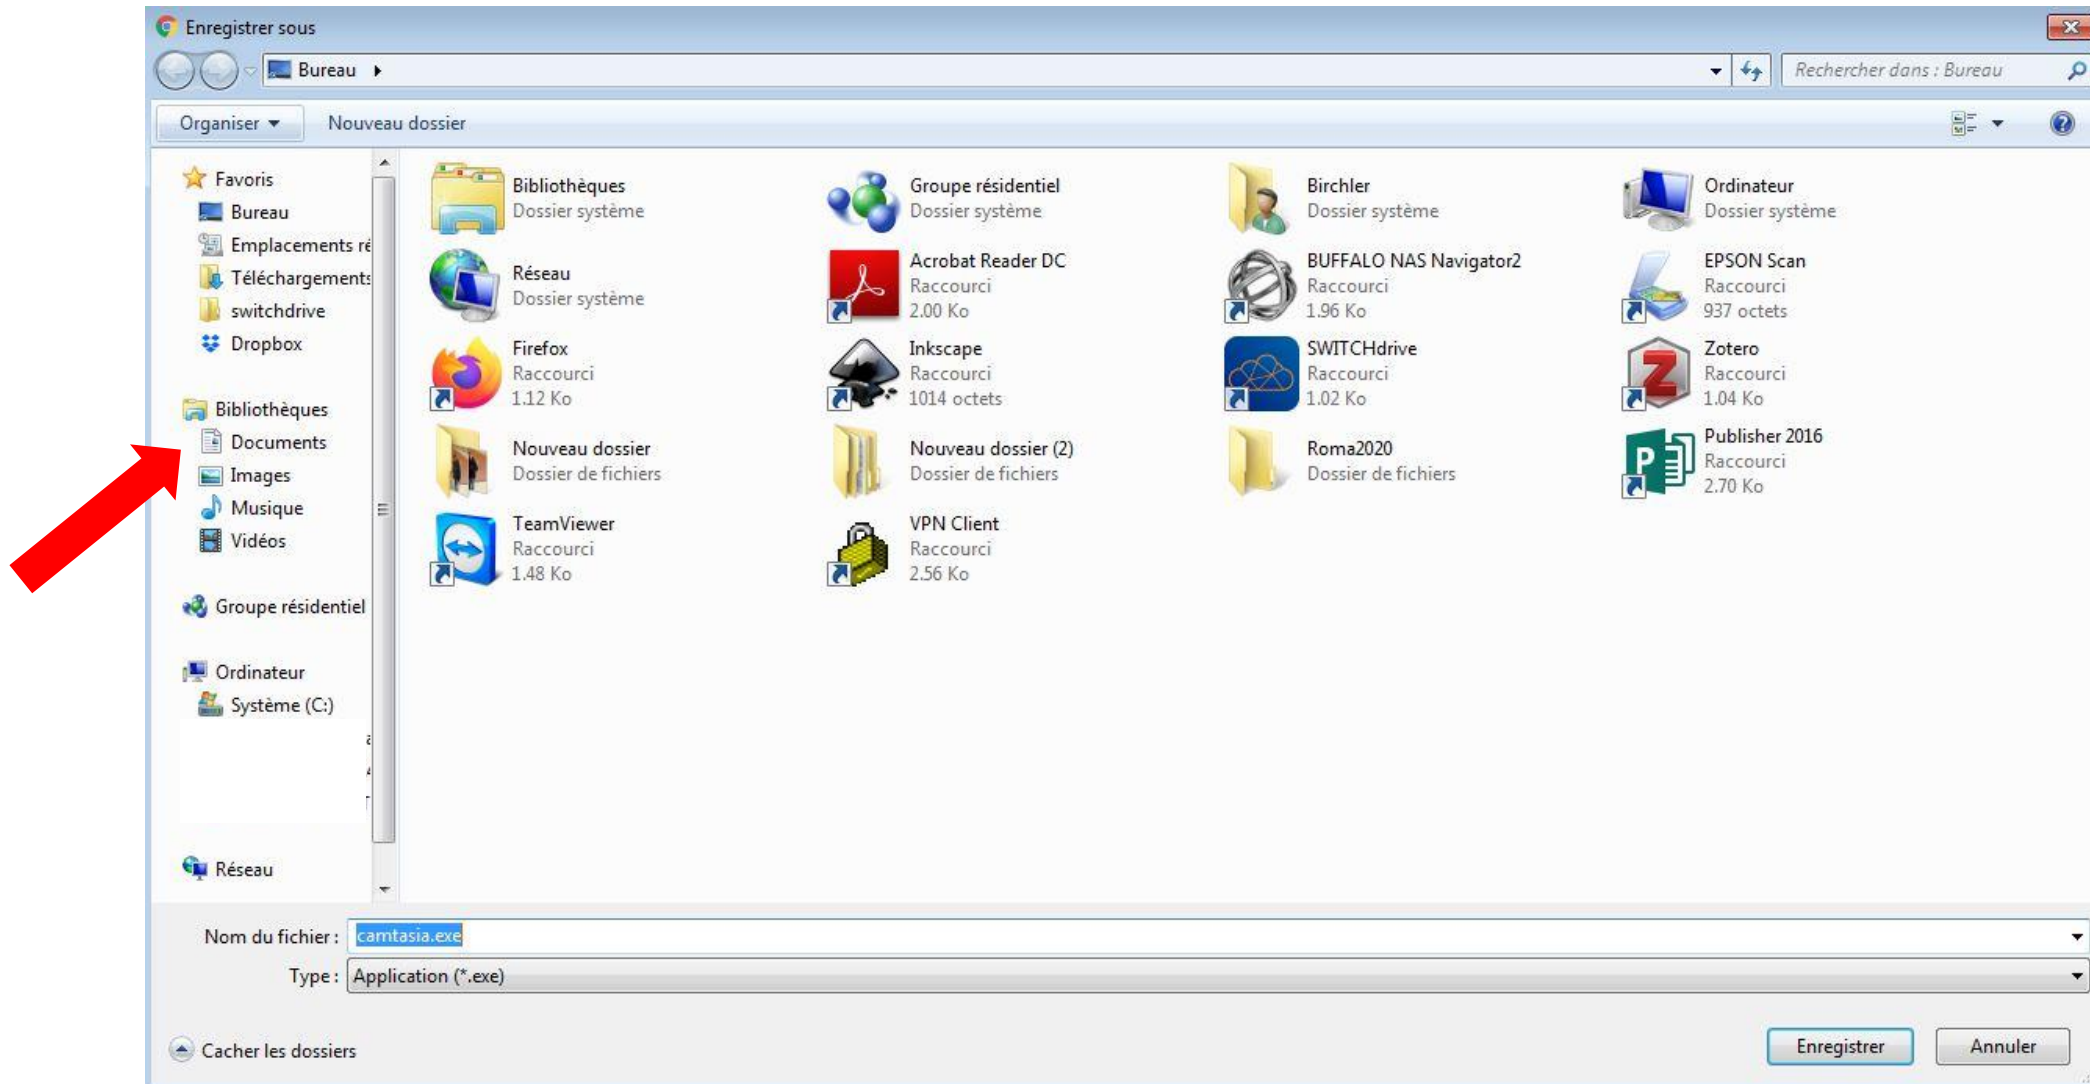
Enregistrer sous

Bureau ▸

Rechercher dans : Bureau

Organiser ▾ Nouveau dossier

Favoris
Bureau
Emplacements ré
Téléchargements
switchdrive
Dropbox

Bibliothèques
Documents
Images
Musique
Vidéos

Groupe résidentiel

Ordinateur
Système (C:)

Réseau

Bibliothèques
Dossier système

Groupe résidentiel
Dossier système

Birchler
Dossier système

Ordinateur
Dossier système

Réseau
Dossier système

Acrobat Reader DC
Raccourci
2.00 Ko

BUFFALO NAS Navigator2
Raccourci
1.96 Ko

EPSON Scan
Raccourci
937 octets

Firefox
Raccourci
1.12 Ko

Inkscape
Raccourci
1014 octets

SWITCHdrive
Raccourci
1.02 Ko

Zotero
Raccourci
1.04 Ko

Nouveau dossier
Dossier de fichiers

Nouveau dossier (2)
Dossier de fichiers

Roma2020
Dossier de fichiers

Publisher 2016
Raccourci
2.70 Ko

TeamViewer
Raccourci
1.48 Ko

VPN Client
Raccourci
2.56 Ko

Nom du fichier : camtasia.exe

Type : Application (*.exe)

Cacher les dossiers

Enregistrer Annuler